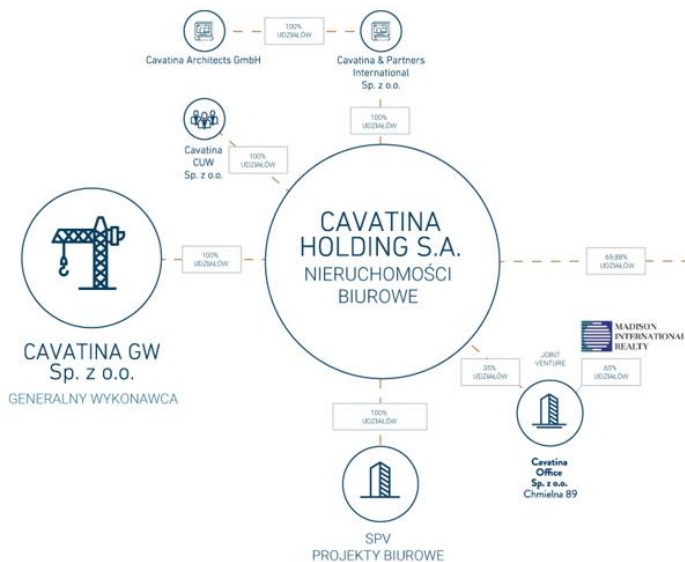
Cavatina Architects GmbH

100%
UDZIAŁÓW

Cavatina & Partners International Sp. z o.o.

100%
UDZIAŁÓW

Cavatina CUW Sp. z o.o.

100%
UDZIAŁÓW

CAVATINA HOLDING S.A.
NIERUCHOMOŚCI BIUROWE

100%
UDZIAŁÓW

69,88%
UDZIAŁÓW

CAVATINA GW Sp. z o.o.
GENERALNY WYKONAWCA

MADISON INTERNATIONAL REALTY

JOINT VENTURE

35%
UDZIAŁÓW

65%
UDZIAŁÓW

100%
UDZIAŁÓW

Cavatina Office Sp. z o.o. Chmielna 89

SPV
PROJEKTY BIUROWE